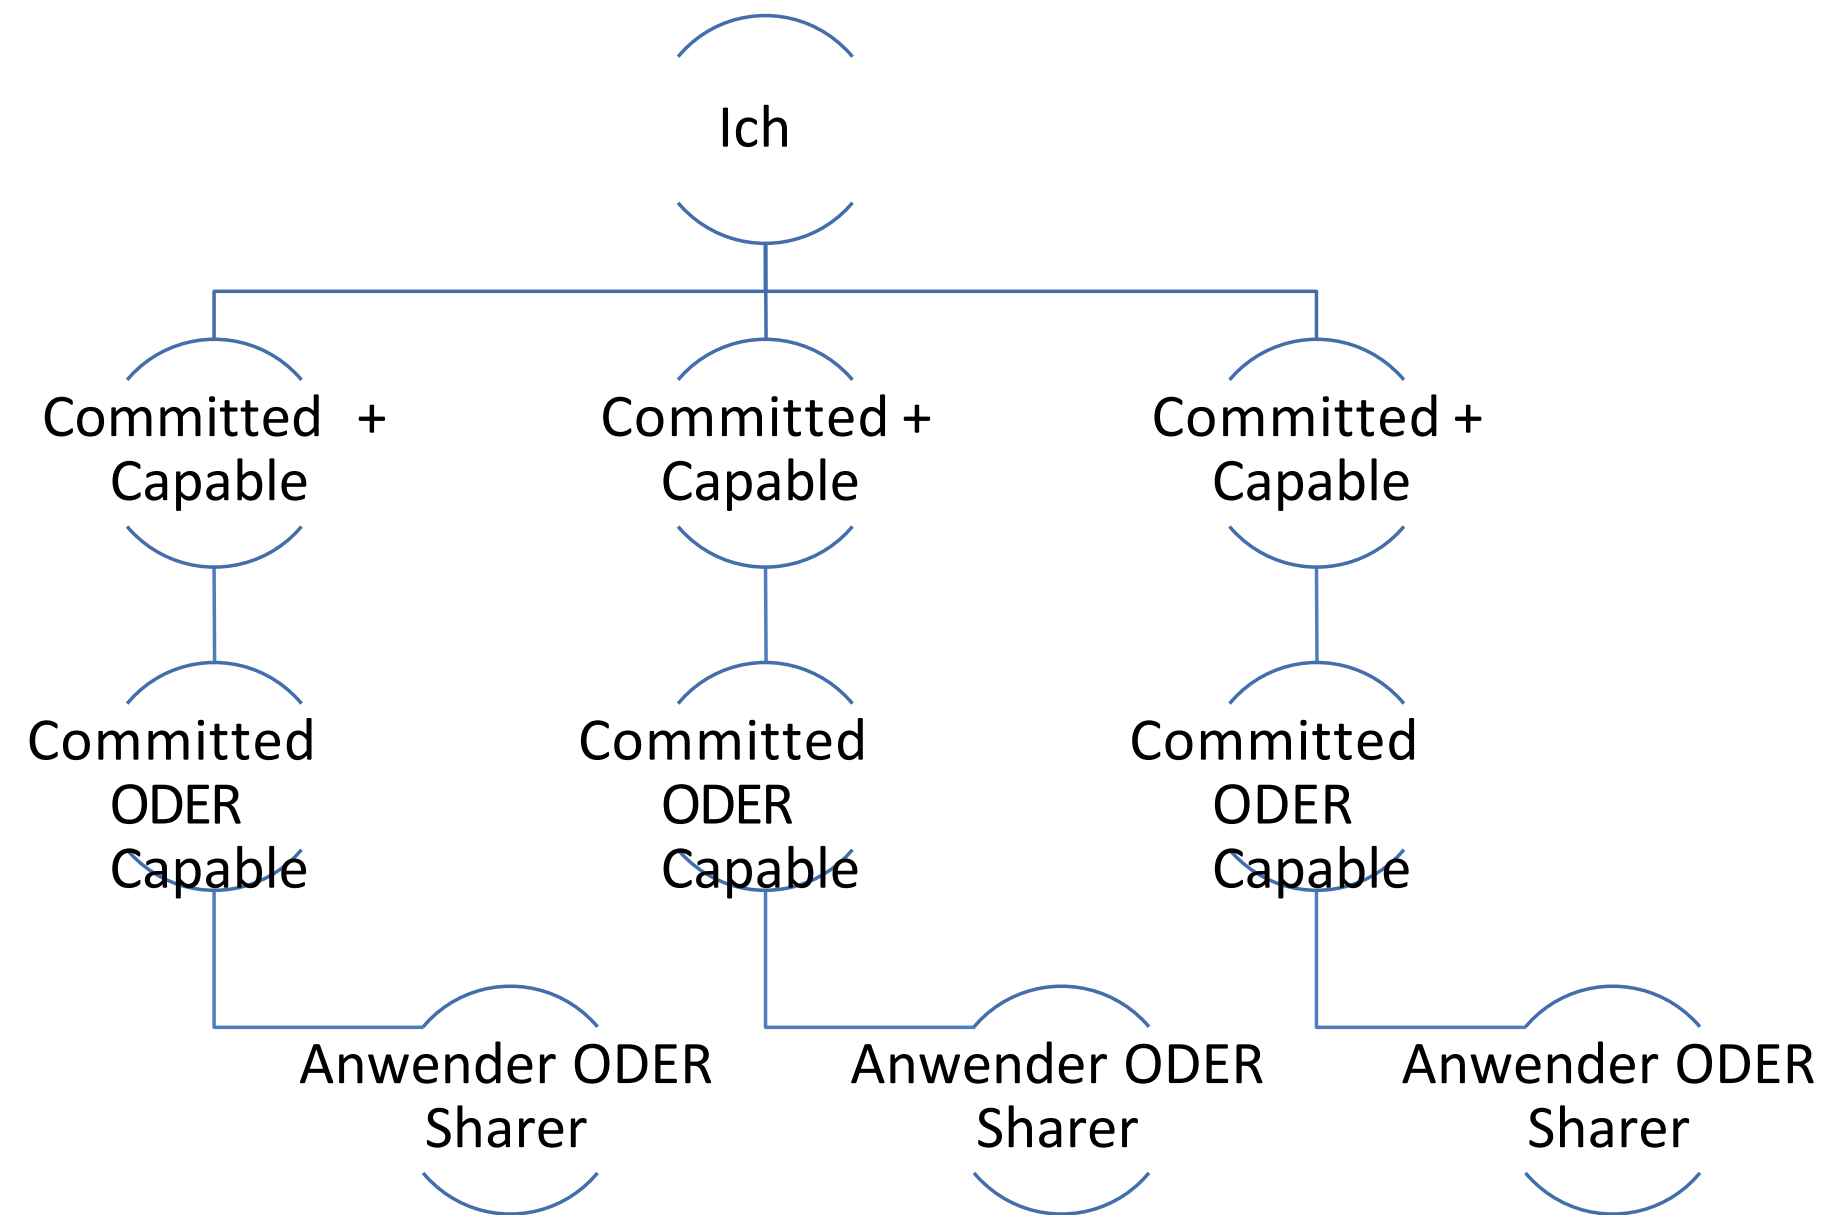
Ich

Committed + Capable

Committed + Capable

Committed + Capable

Committed ODER Capable

Committed ODER Capable

Committed ODER Capable

Anwender ODER Sharer

Anwender ODER Sharer

Anwender ODER Sharer